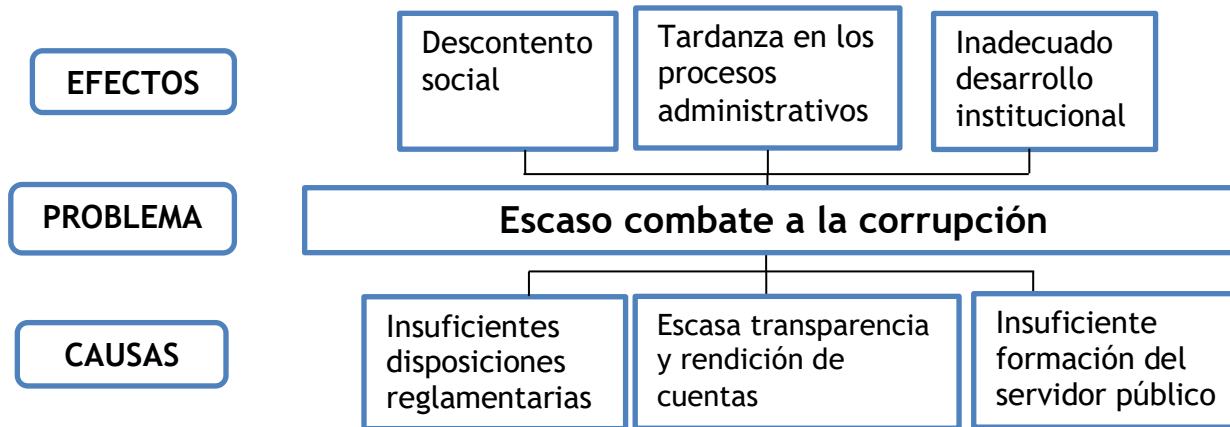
EFECTOS

Descontento social

Tardanza en los procesos administrativos

Inadecuado desarrollo institucional

PROBLEMA

Escaso combate a la corrupción

CAUSAS

Insuficientes disposiciones reglamentarias

Escasa transparencia y rendición de cuentas

Insuficiente formación del servidor público